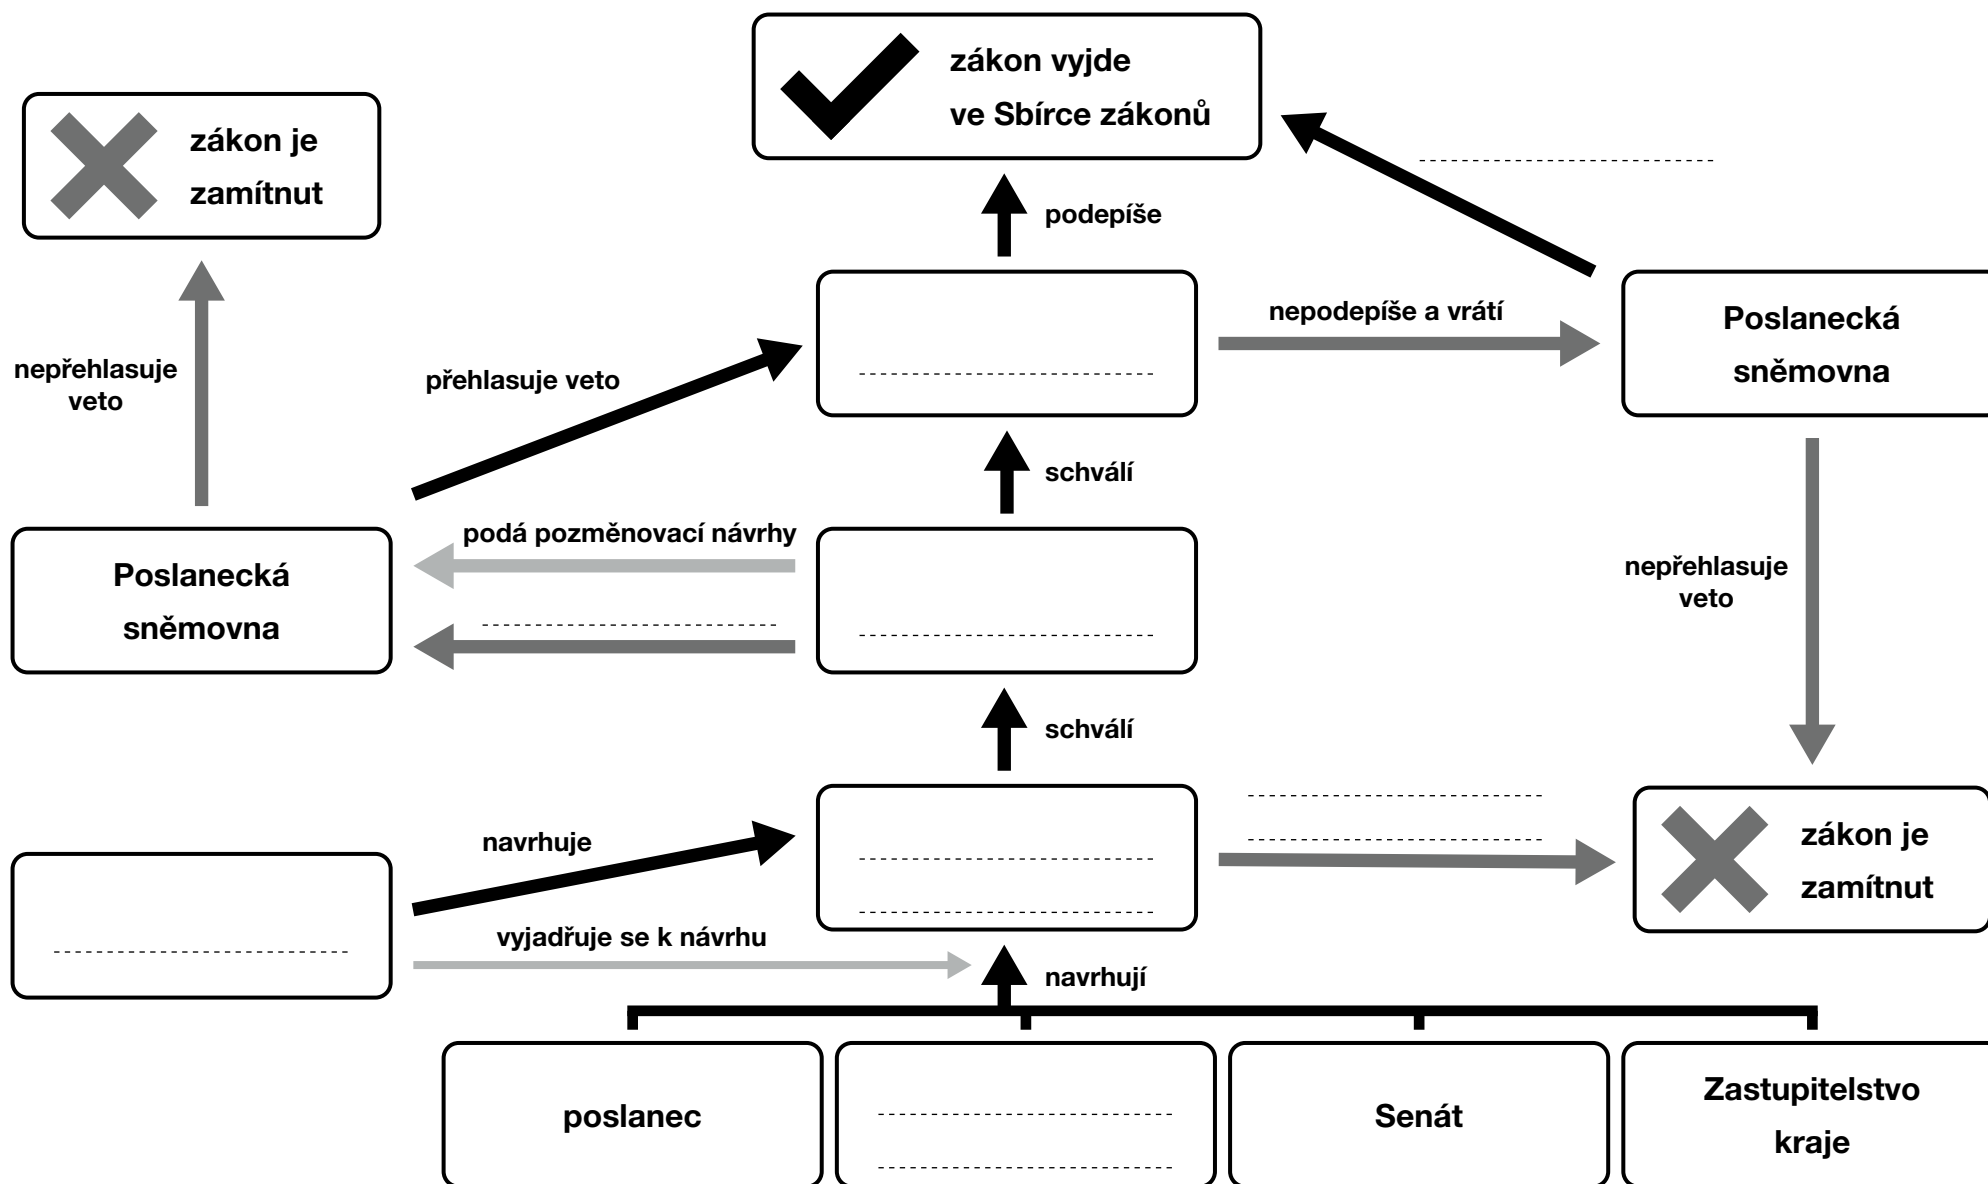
zákon vyjde ve Sbírce zákonů

zákon je zamítnut

podepíše

nepodepíše a vrátí

Poslanecká sněmovna

nepřehlasuje veto

přehlasuje veto

schválí

podá pozměňovací návrhy

Poslanecká sněmovna

nepřehlasuje veto

schválí

navrhuje

zákon je zamítnut

vyjadřuje se k návrhu

navrhují

poslanec

Senát

Zastupitelstvo kraje